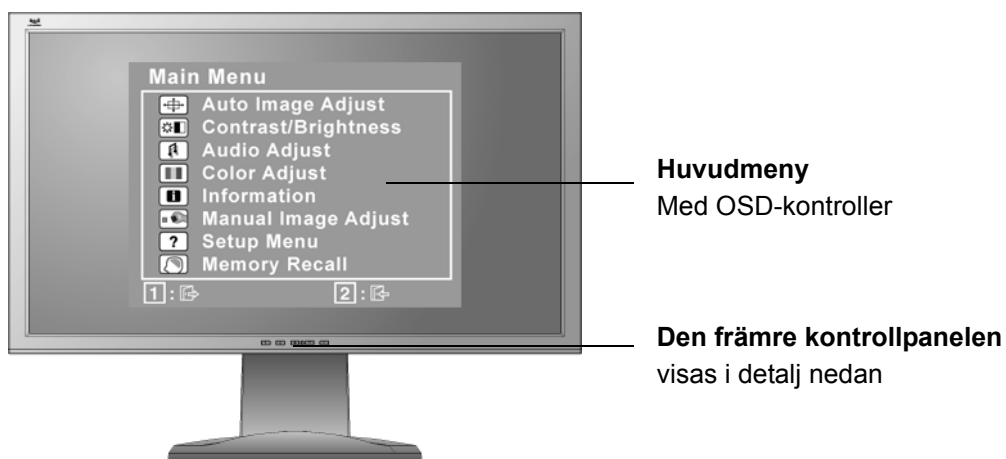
Main Menu
Auto Image Adjust
Contrast/Brightness
Audio Adjust
Color Adjust
Information
Manual Image Adjust
Setup Menu
Memory Recall
1 :
2 :

**Huvudmeny**
Med OSD-kontroller

**Den främre kontrollpanelen**
visas i detalj nedan